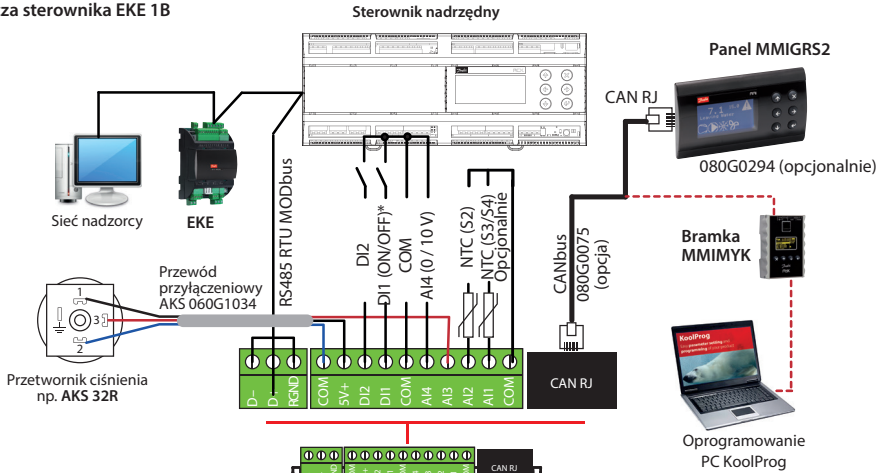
za sterownika EKE 1B

Sterownik nadrzędny

Panel MMIGRS2

CAN RJ

080G0294 (opcjonalnie)

Sieć nadzorcy

EKE

RS485 RTU MODbus

DI2

DI1 (ON/OFF)*

COM

AI4 (0 / 10 V)

NTC (S2)

NTC (S3/S4)

Opcjonalnie

CANbus

080G0075

(opcja)

Bramka MMIMYK

Przewód przyłączeniowy AKS 060G1034

1

3

2

Przetwornik ciśnienia np. AKS 32R

D-

D+

RGND

COM

5V+

DI2

DI1

COM

AI4

AI3

AI2

AI1

COM

CAN RJ

KoolProg

Oprogramowanie PC KoolProg

CAN RJ